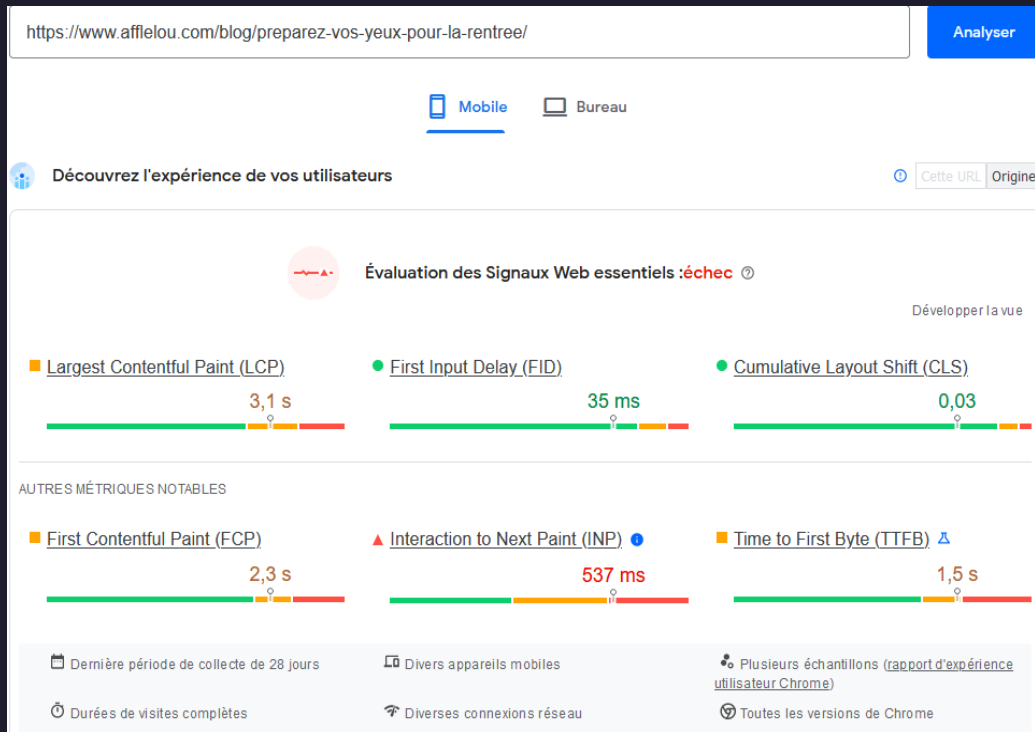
https://www.afflelou.com/blog/preparez-vos-yeux-pour-la-rentree/

Analyser

Mobile Bureau

Découvrez l'expérience de vos utilisateurs

Cette URL Origine

Évaluation des Signaux Web essentiels :échec

Développer la vue

Largest Contentful Paint (LCP)
3,1 s

First Input Delay (FID)
35 ms

Cumulative Layout Shift (CLS)
0,03

AUTRES MÉTRIQUES NOTABLES

First Contentful Paint (FCP)
2,3 s

Interaction to Next Paint (INP)
537 ms

Time to First Byte (TTFB)
1,5 s

Dernière période de collecte de 28 jours

Divers appareils mobiles

Plusieurs échantillons (rapport d'expérience utilisateur Chrome)

Durées de visites complètes

Diverses connexions réseau

Toutes les versions de Chrome